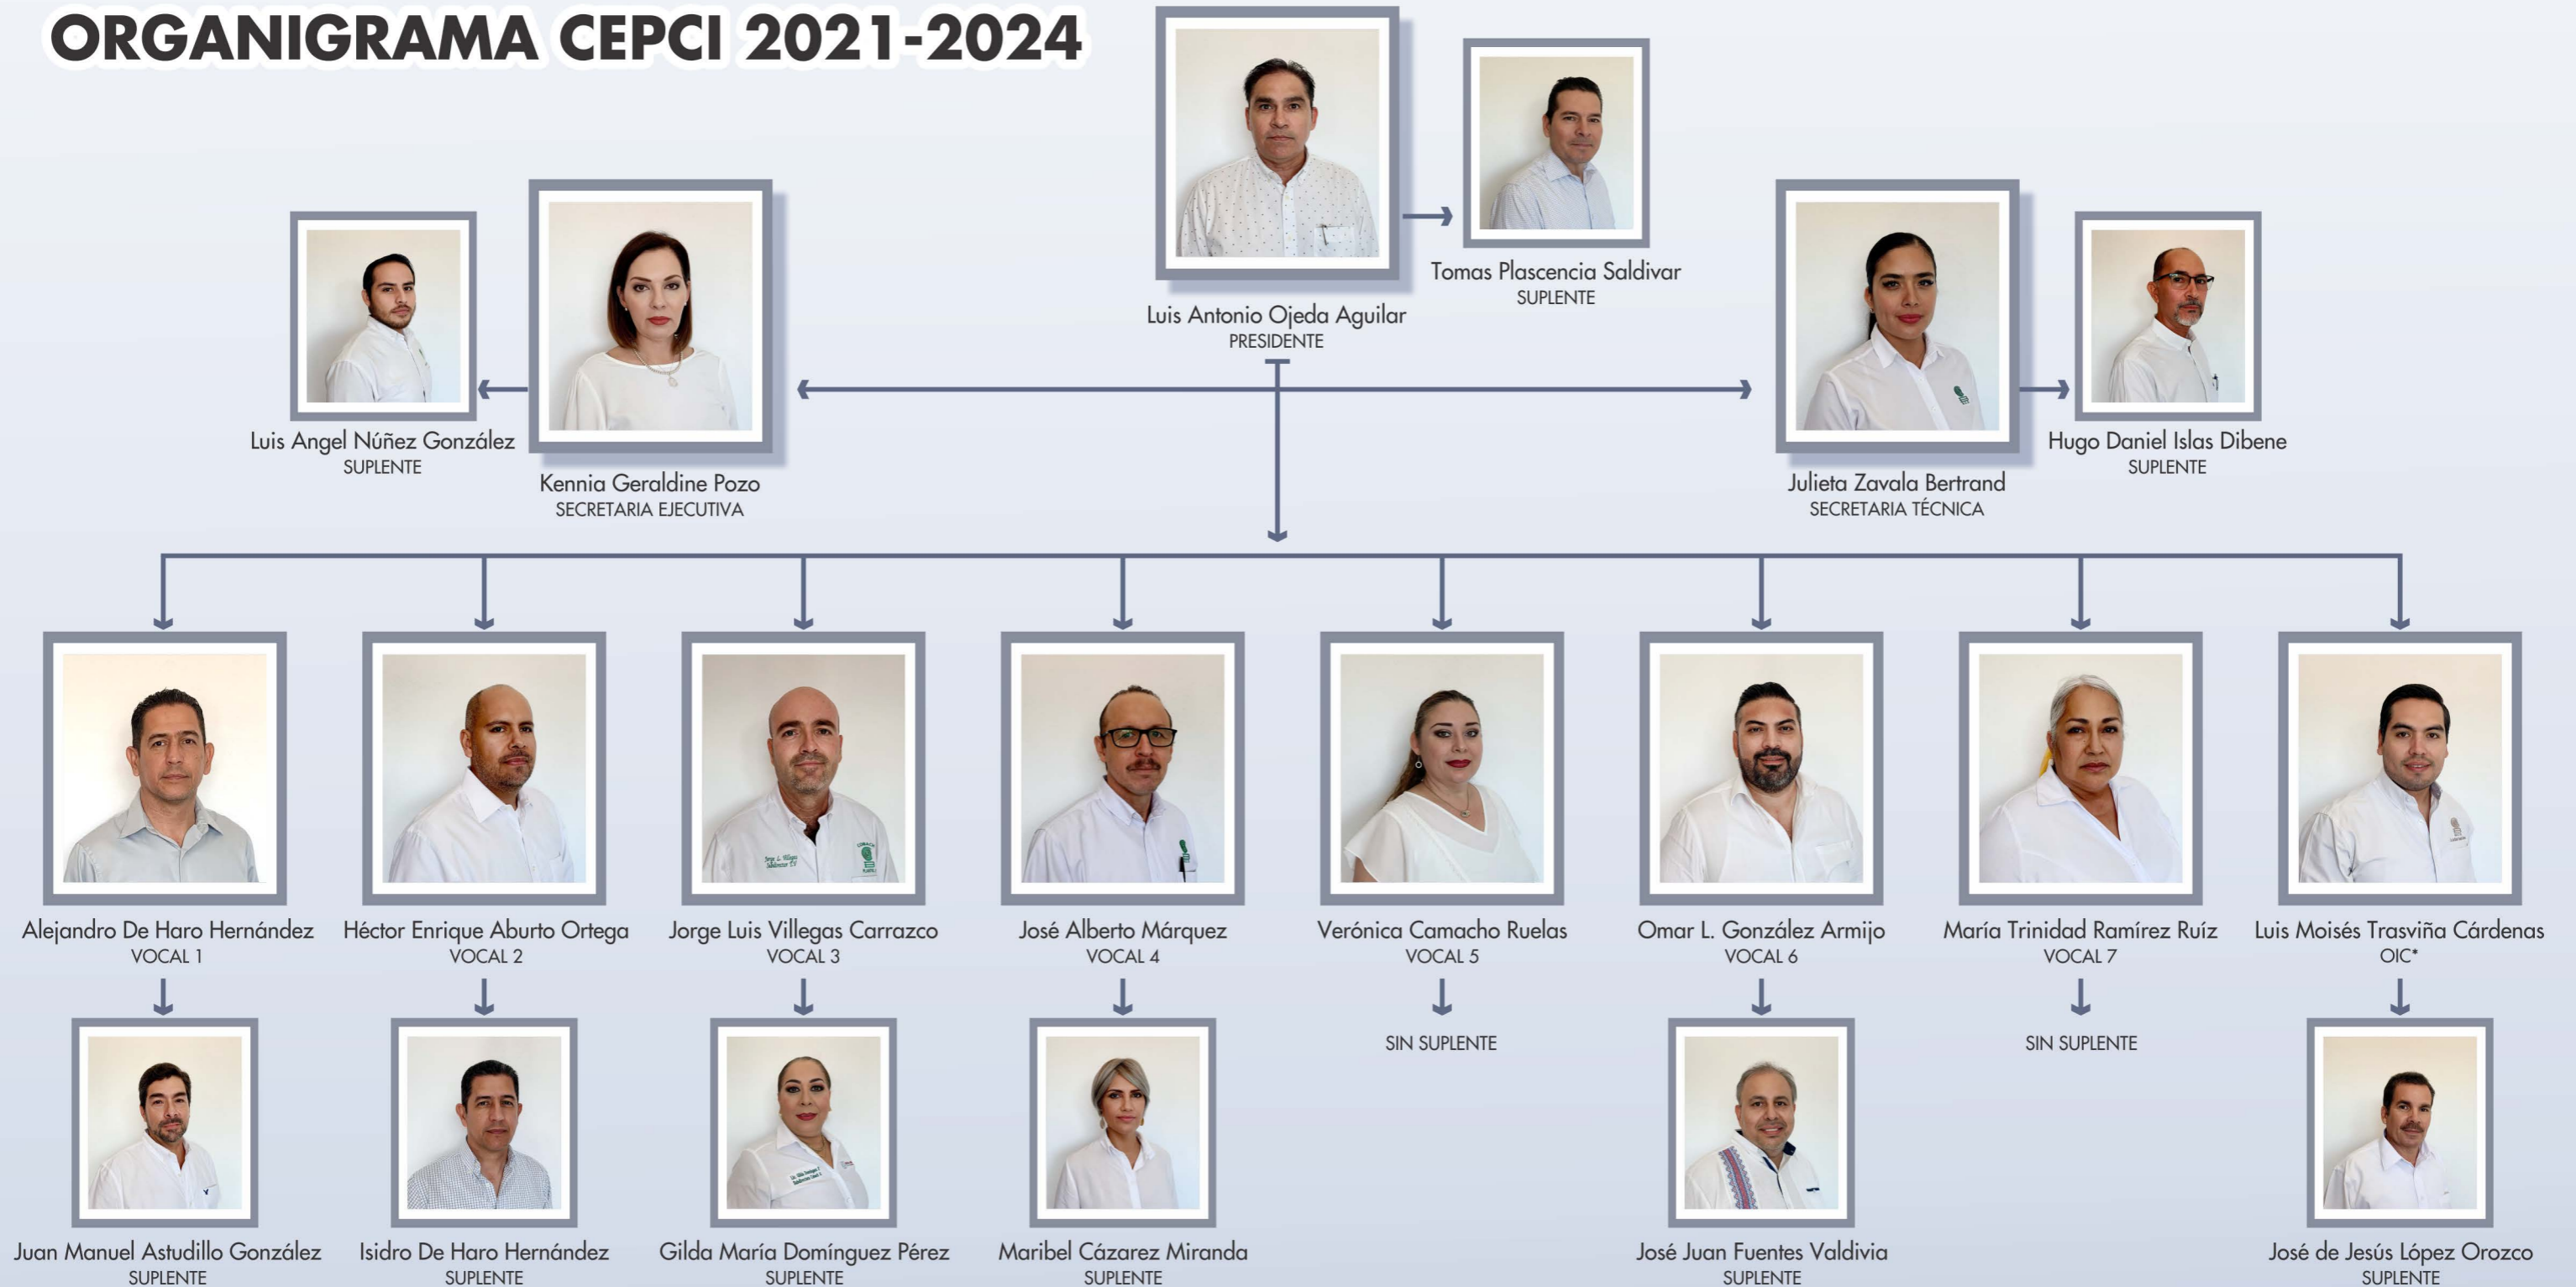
ORGANIGRAMA CEPCI 2021-2024

Luis Antonio Ojeda Aguilar
PRESIDENTE

Tomas Plascencia Saldivar
SUPLENTE

Luis Angel Núñez González
SUPLENTE

Kennia Geraldine Pozo
SECRETARIA EJECUTIVA

Julieta Zavala Bertrand
SECRETARIA TÉCNICA

Hugo Daniel Islas Dibene
SUPLENTE

Alejandro De Haro Hernández
VOCAL 1

Héctor Enrique Aburto Ortega
VOCAL 2

Jorge Luis Villegas Carrazco
VOCAL 3

José Alberto Márquez
VOCAL 4

Verónica Camacho Ruelas
VOCAL 5

Omar L. González Armijo
VOCAL 6

María Trinidad Ramírez Ruíz
VOCAL 7

Luis Moisés Trasviña Cárdenas
OIC*

Juan Manuel Astudillo González
SUPLENTE

Isidro De Haro Hernández
SUPLENTE

Gilda María Domínguez Pérez
SUPLENTE

Maribel Cázarez Miranda
SUPLENTE

SIN SUPLENTE

José Juan Fuentes Valdivia
SUPLENTE

SIN SUPLENTE

José de Jesús López Orozco
SUPLENTE